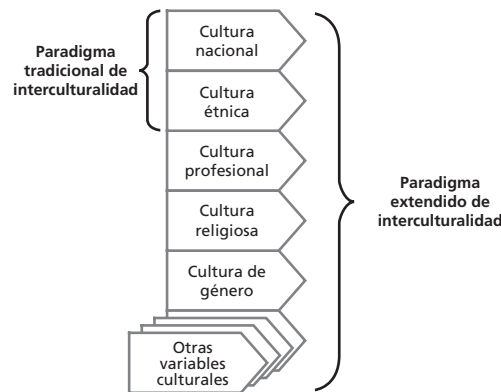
Paradigma tradicional de interculturalidad

Cultura nacional

Cultura étnica

Cultura profesional

Cultura religiosa

Cultura de género

Otras variables culturales

Paradigma extendido de interculturalidad